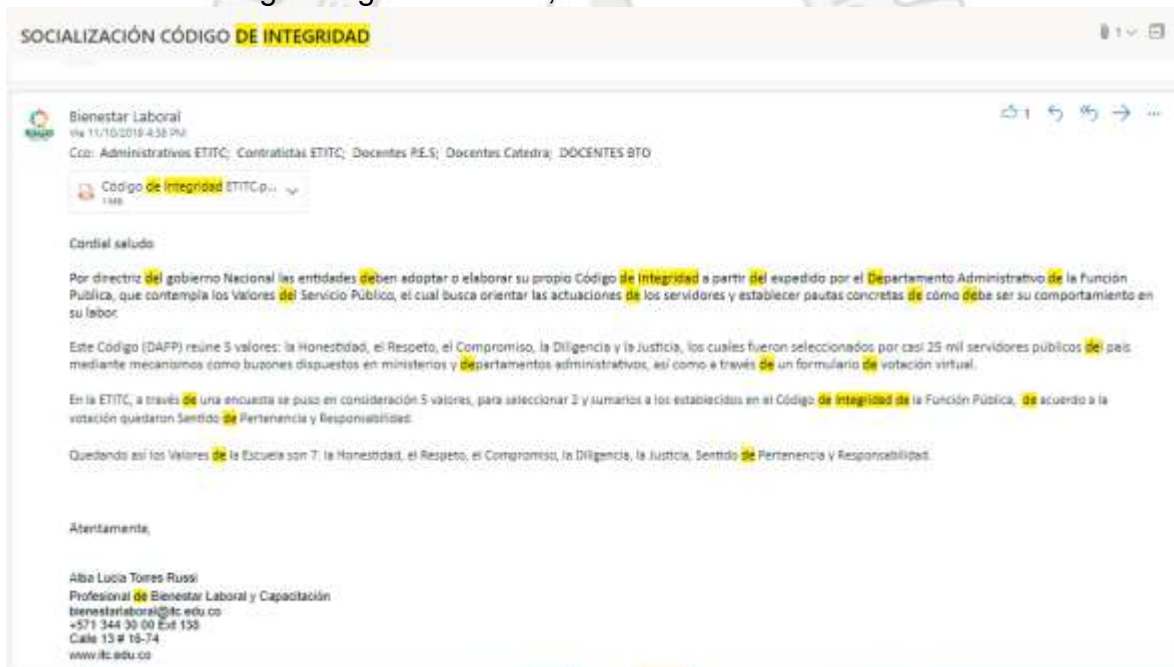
SOCIALIZACIÓN CÓDIGO DE INTEGRIDAD

Bienestar Laboral
Mi 11/10/2018 4:38 PM
Cco: Administrativos ETITC; Contratistas ETITC; Docentes P.E.S; Docentes Catedra; DOCENTES BTO

Codigo de Integridad ETITC.p...
1 MB

Cordial saludo:

Por directriz del gobierno Nacional las entidades deben adoptar o elaborar su propio Código de Integridad a partir del expedido por el Departamento Administrativo de la Función Publica, que contempla los Valores del Servicio Público, el cual busca orientar las actuaciones de los servidores y establecer pautas concretas de cómo deba ser su comportamiento en su labor.

Este Código (DAFP) reúne 5 valores: la Honestidad, el Respeto, el Compromiso, la Diligencia y la Justicia, los cuales fueron seleccionados por casi 25 mil servidores públicos del país mediante mecanismos como buzones dispuestos en ministerios y departamentos administrativos, así como a través de un formulario de votación virtual.

En la ETITC, a través de una encuesta se puso en consideración 5 valores, para seleccionar 2 y sumarlos a los establecidos en el Código de Integridad de la Función Pública, de acuerdo a la votación quedaron Sentido de Pertenencia y Responsabilidad.

Quedando así los Valores de la Escuela son 7: la Honestidad, el Respeto, el Compromiso, la Diligencia, la Justicia, Sentido de Pertenencia y Responsabilidad.

Atentamente,

Alba Lucia Torres Russi
Profesional de Bienestar Laboral y Capacitación
bienestarlaboral@itc.edu.co
+571 344 30 00 Ext 138
Calle 13 # 16-74
www.itc.edu.co